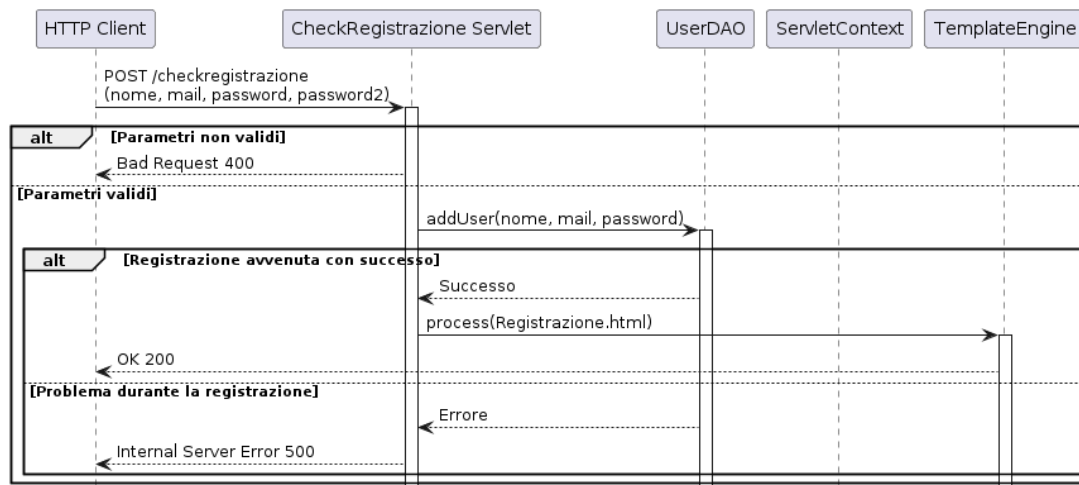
HTTP Client
CheckRegistrazione Servlet
UserDAO
ServletContext
TemplateEngine

POST /checkregistrazione
(nome, mail, password, password2)

alt
[Parametri non validi]
Bad Request 400

[Parametri validi]
addUser(nome, mail, password)

alt
[Registrazione avvenuta con successo]
Successo
process(Registrazione.html)
OK 200

[Problema durante la registrazione]
Errore
Internal Server Error 500